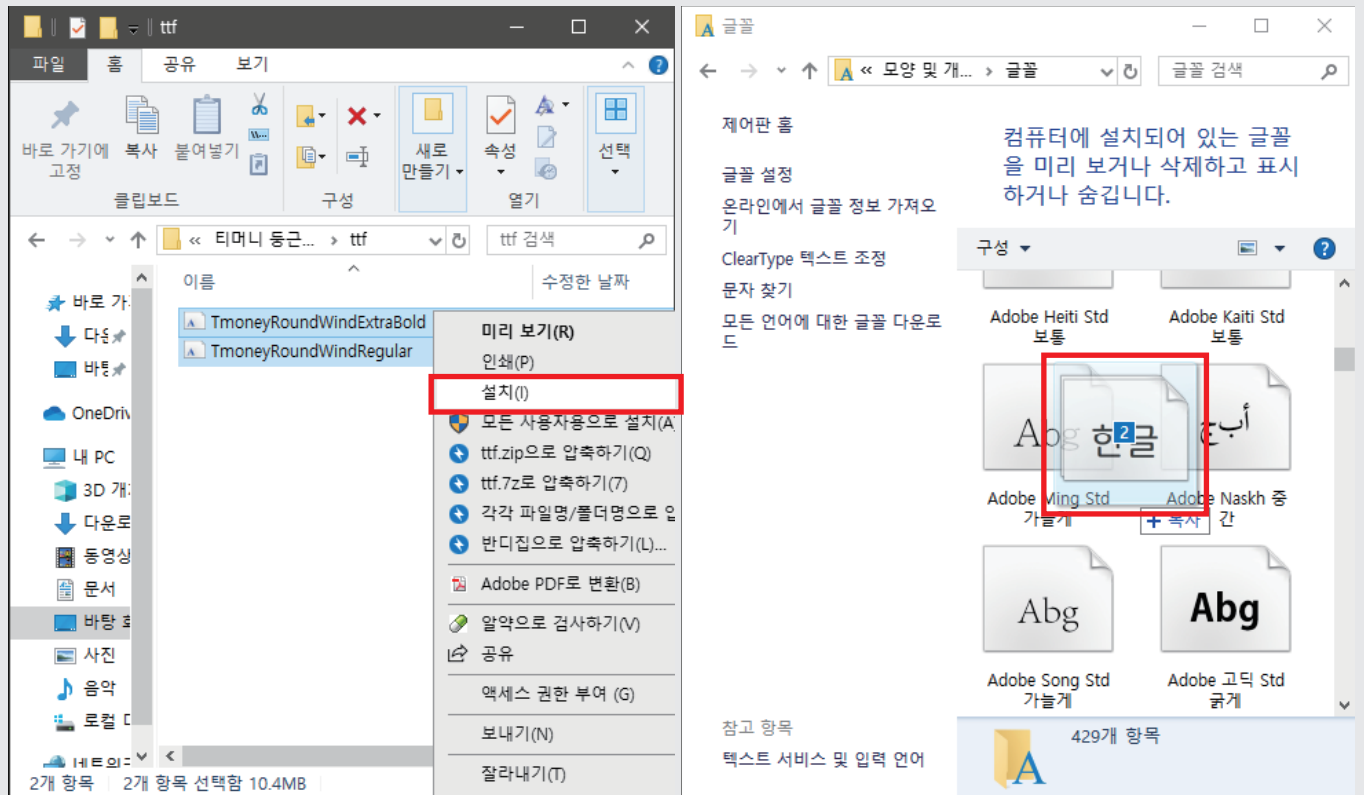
ttf

파일 홈 공유 보기

바로 가기에 고정 복사 붙여넣기 클립보드

구성

새로 만들기

속성 열기

선택

« 티머니 둥근... › ttf

ttf 검색

이름 수정한 날짜

바로 가

다운

바탕

OneDriv

내 PC

3D 개

다운로

동영상

문서

바탕 화

사진

음악

로컬 디

네트워크

TmoneyRoundWindExtraBold

TmoneyRoundWindRegular

미리 보기(R)

인쇄(P)

설치(I)

모든 사용자용으로 설치(A)

ttf.zip으로 압축하기(Q)

ttf.7z로 압축하기(7)

각각 파일명/폴더명으로 압

반디집으로 압축하기(L)...

Adobe PDF로 변환(B)

알약으로 검사하기(V)

공유

액세스 권한 부여 (G)

보내기(N)

잘라내기(T)

2개 항목 2개 항목 선택함 10.4MB

글꼴

« 모양 및 개... › 글꼴

글꼴 검색

제어판 홈

글꼴 설정

온라인에서 글꼴 정보 가져오기

ClearType 텍스트 조정

문자 찾기

모든 언어에 대한 글꼴 다운로드

컴퓨터에 설치되어 있는 글꼴을 미리 보거나 삭제하고 표시하거나 숨깁니다.

구성

Adobe Heiti Std 보통

Adobe Kaiti Std 보통

Abg 한글 2

أب

Adobe Ming Std 가늘게

+ 복사

Adobe Naskh 중간

Abg

Abg

Adobe Song Std 가늘게

Adobe 고딕 Std 굵게

참고 항목

텍스트 서비스 및 입력 언어

429개 항목